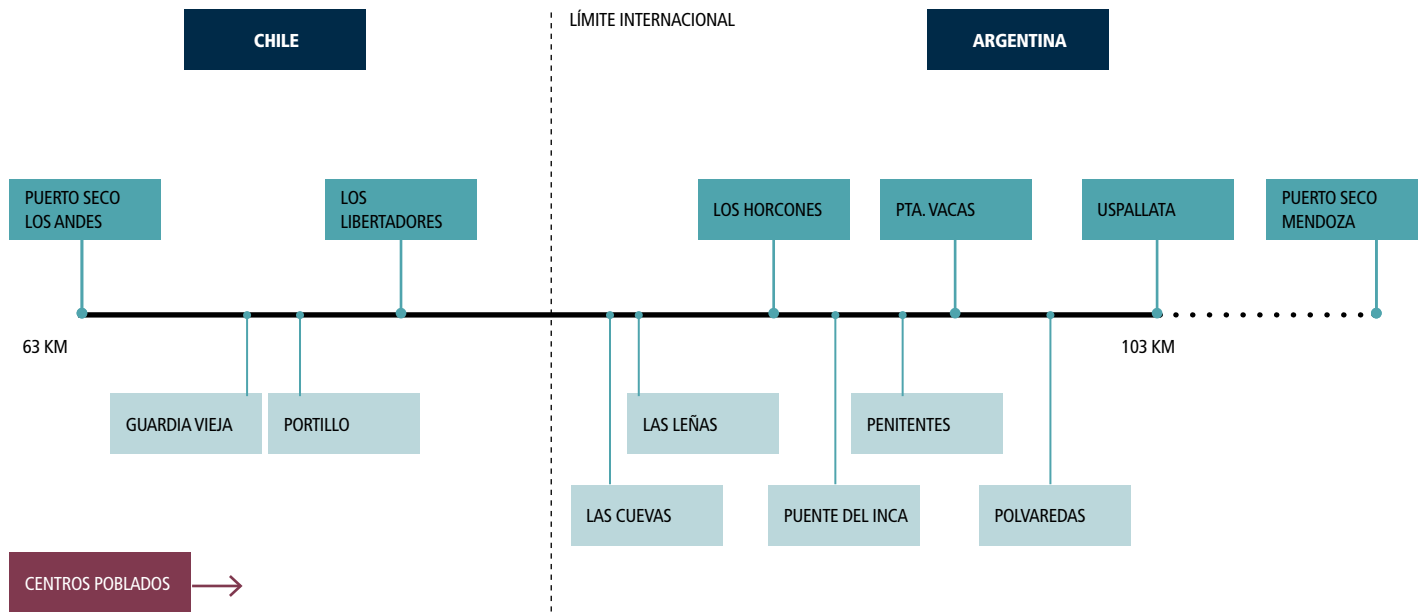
CHILE

LÍMITE INTERNACIONAL

ARGENTINA

PUERTO SECO LOS ANDES

LOS LIBERTADORES

LOS HORCONES

PTA. VACAS

USPALLATA

PUERTO SECO MENDOZA

63 KM

103 KM

GUARDIA VIEJA

PORTILLO

LAS LEÑAS

PENITENTES

LAS CUEVAS

PUENTE DEL INCA

POLVAREDAS

CENTROS POBLADOS